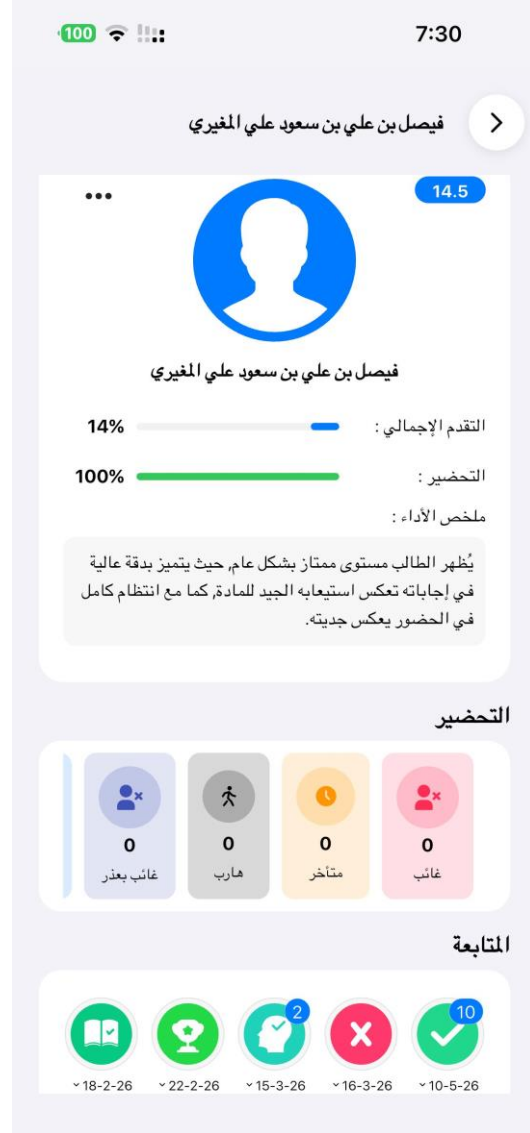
100

7:30

فيصل بن علي بن سعود علي المغيري

14.5

•••

فيصل بن علي بن سعود علي المغيري

التقدم الإجمالي : 14%

التحضير : 100%

ملخص الأداء :

يُظهر الطالب مستوى ممتاز بشكل عام، حيث يتميز بدقة عالية في إجاباته تعكس استيعابه الجيد للمادة، كما مع انتظام كامل في الحضور يعكس جديته.

التحضير

| غائب | متأخر | هارب | غائب بعذر |
|---|---|---|---|
| 0 | 0 | 0 | 0 |

المتابعة

10
10-5-26

16-3-26

2
15-3-26

22-2-26

18-2-26